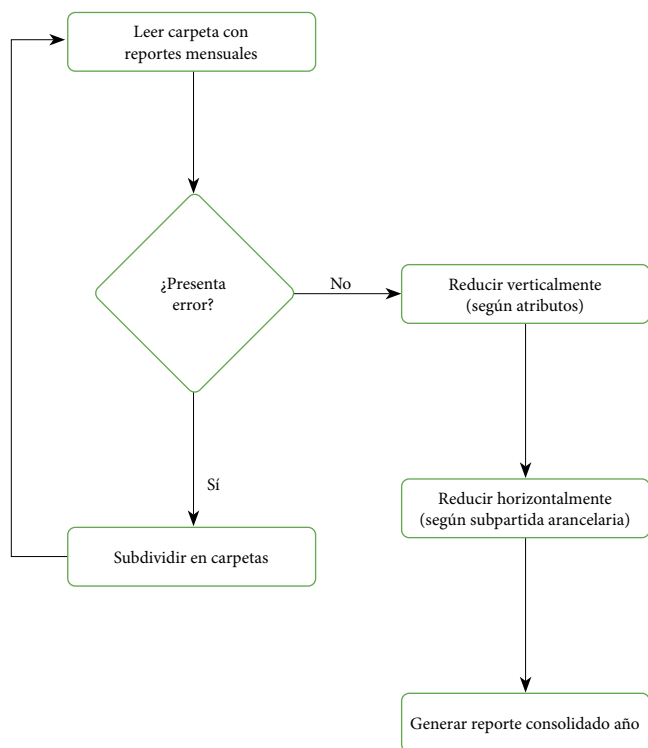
Leer carpeta con reportes mensuales

¿Presenta error?

No

Reducir verticalmente (según atributos)

Sí

Reducir horizontalmente (según subpartida arancelaria)

Subdividir en carpetas

Generar reporte consolidado año